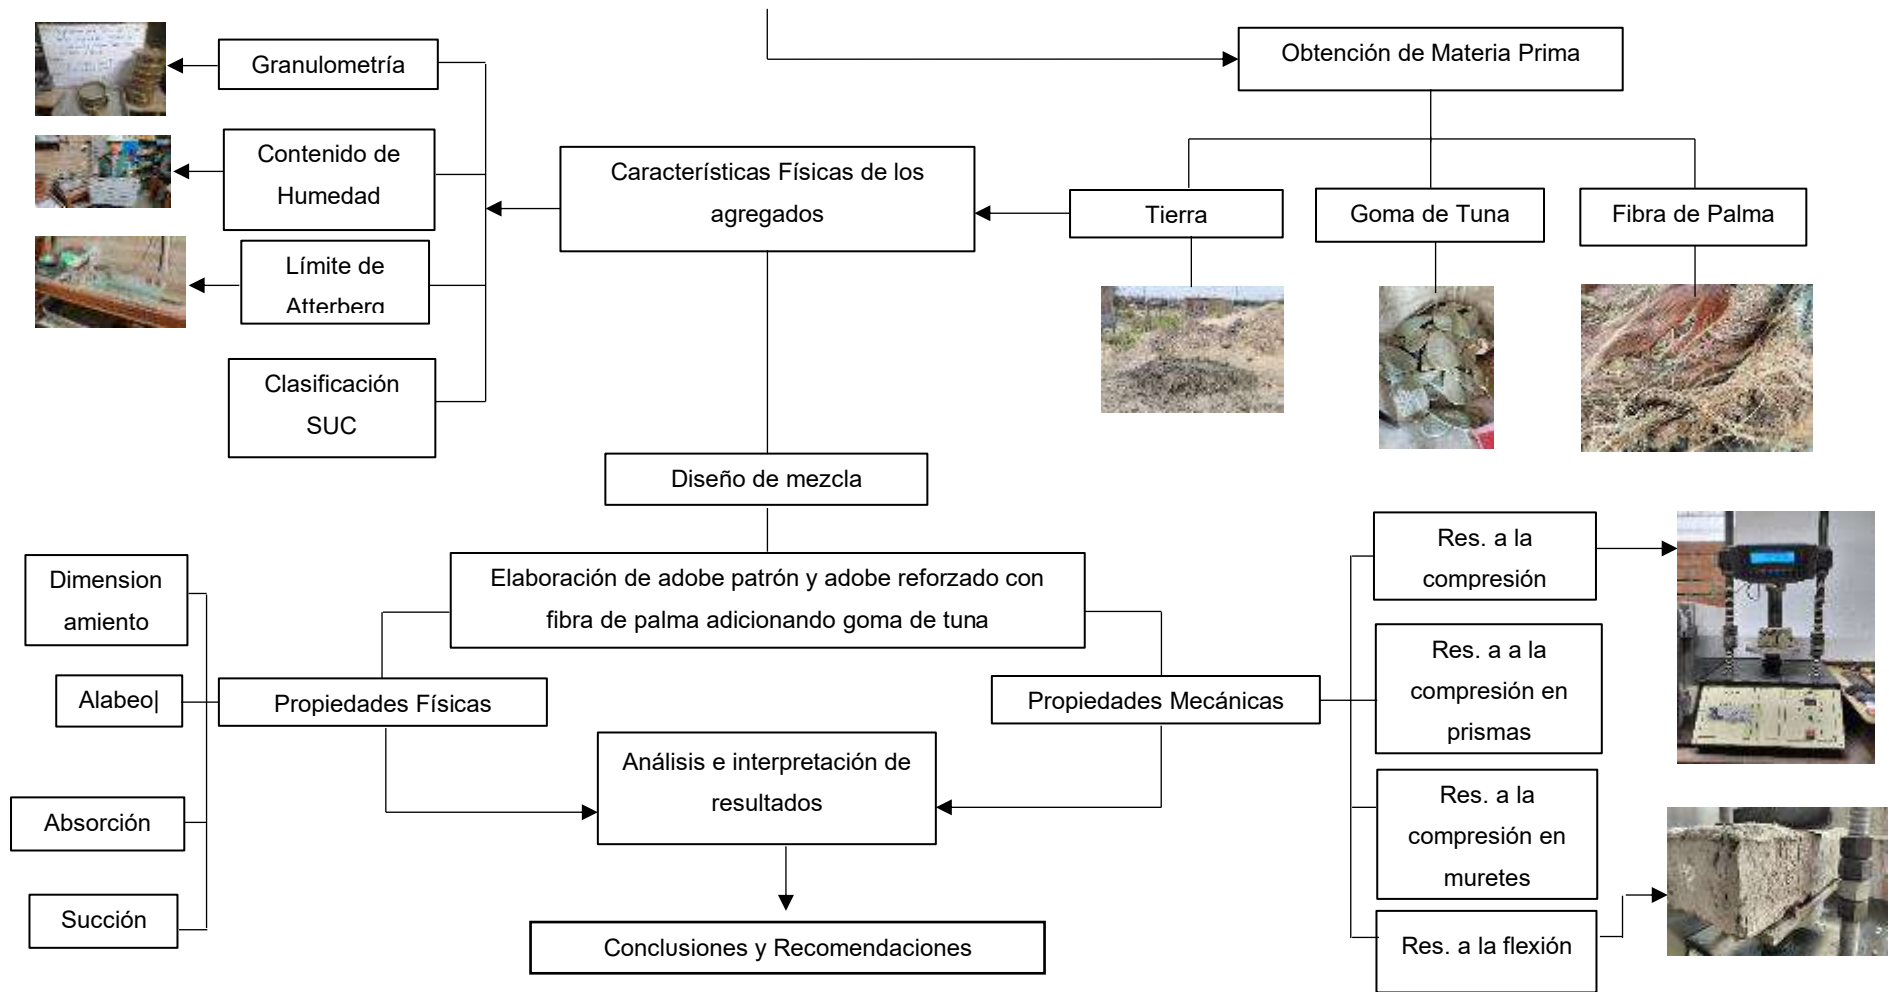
Obtención de Materia Prima

Tierra

Goma de Tuna

Fibra de Palma

Características Físicas de los agregados

Granulometría

Contenido de Humedad

Límite de Atterberg

Clasificación SUC

Diseño de mezcla

Elaboración de adobe patrón y adobe reforzado con fibra de palma adicionando goma de tuna

Propiedades Físicas

Dimensionamiento

Alabeo|

Absorción

Succión

Propiedades Mecánicas

Res. a la compresión

Res. a a la compresión en prismas

Res. a la compresión en muretes

Res. a la flexión

Análisis e interpretación de resultados

Conclusiones y Recomendaciones